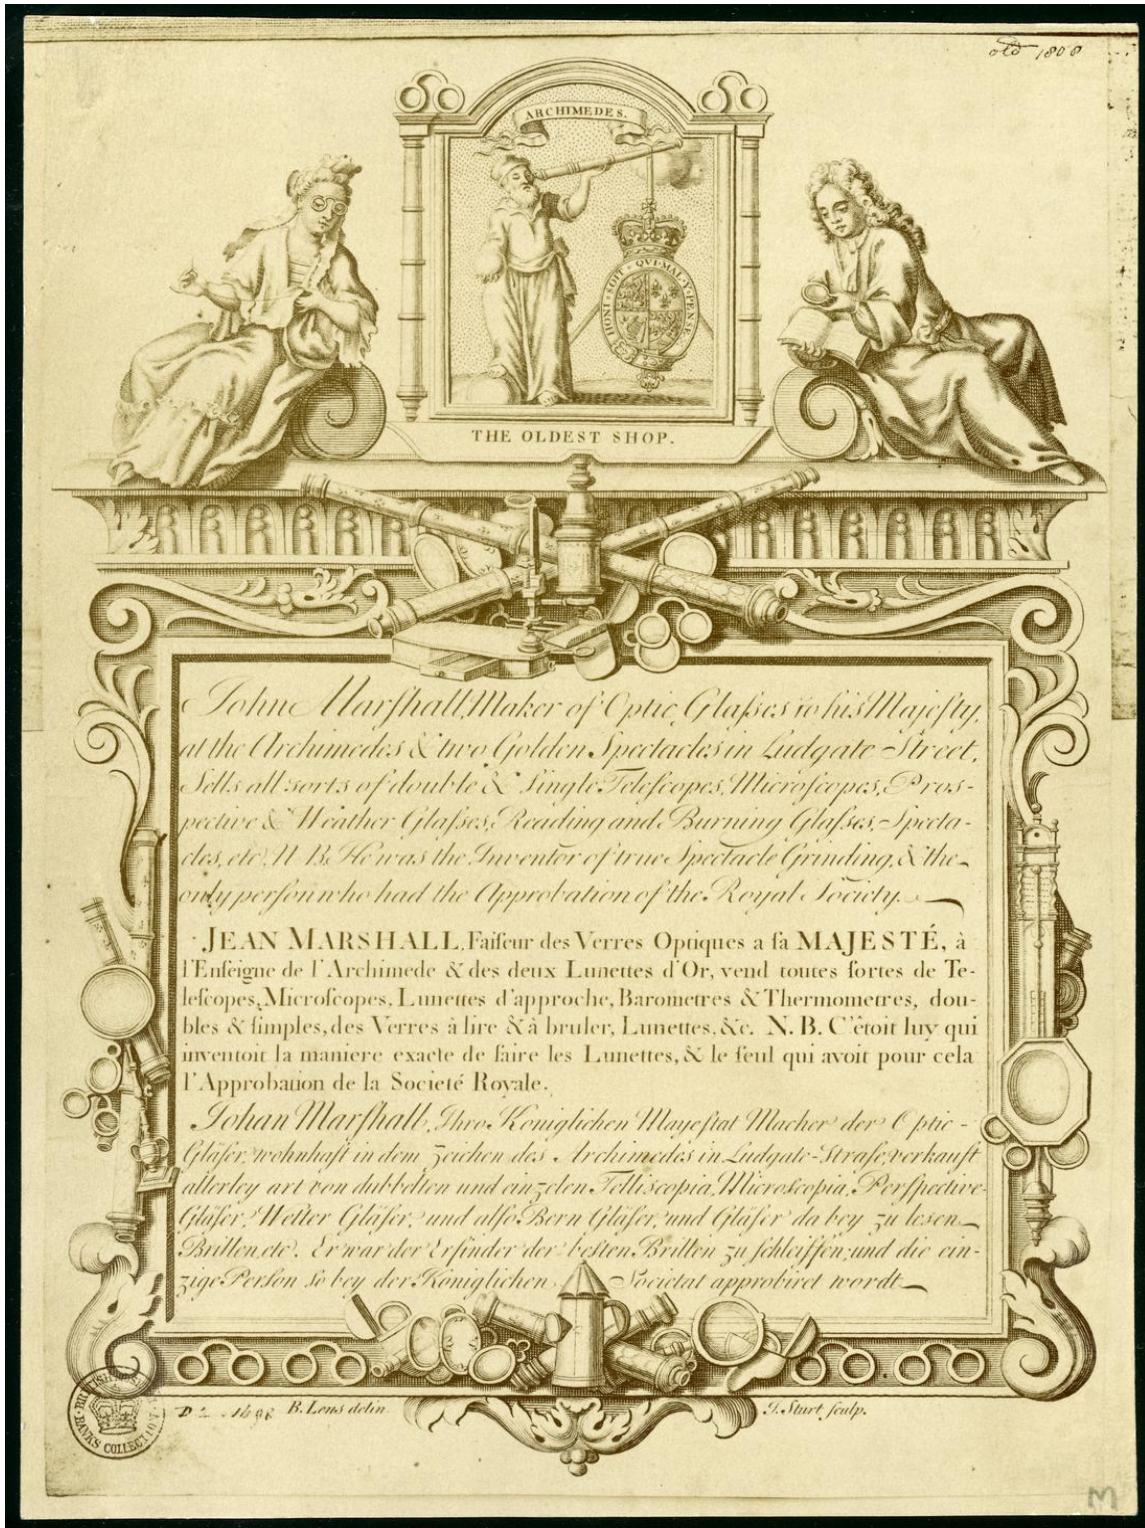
old 1808

ARCHIMEDES.

HONI SOIT QUI MAL Y PENSE

THE OLDEST SHOP.

John Marshall Maker of Optic Glaſses to his Majesty, at the Archimedes & two Golden Spectacles in Ludgate Street, Sells all sorts of double & Single Teleſcopes, Microſcopes, Prospective & Weather Glaſses, Reading and Burning Glaſses, Spectacles, etc. N.B. He was the Inventor of true Spectacle Grinding, & the only perſon who had the Approbation of the Royal Society.

JEAN MARSHALL, Faiſeur des Verres Optiques a ſa MAJESTÉ, à l'Enſeigne de l'Archimede & des deux Lunettes d'Or, vend toutes ſortes de Teleſcopes, Microſcopes, Lunettes d'approche, Barometres & Thermometres, doubles & ſimples, des Verres à lire & à bruler, Lunettes, &c. N. B. C'étoit luy qui inventoit la maniere exacte de faire les Lunettes, & le ſeul qui avoit pour cela l'Approbation de la Societé Royale.

Johan Marshall, Ihro Koniglichen Mayeſtat Macher der Optic-Gläſer, wohnhaft in dem Zeichen des Archimedes in Ludgate-Straſe, verkauft allerley art von dubbelten und einzelen Telliscopia, Microscopia, Perſpective-Gläſer, Wetter Gläſer, und alſo Bern Gläſer, und Gläſer da bey zu leſen-Brillen, etc. Er war der Erfinder der beſten Brillen zu ſchleiffen; und die einzige Perſon ſo bey der Koniglichen Societat approbiret wordt.

D. 2. 1498 B. Lens delin. I. Sturt ſculp.

BRITISH MUSEUM BANKS COLLECTION

M